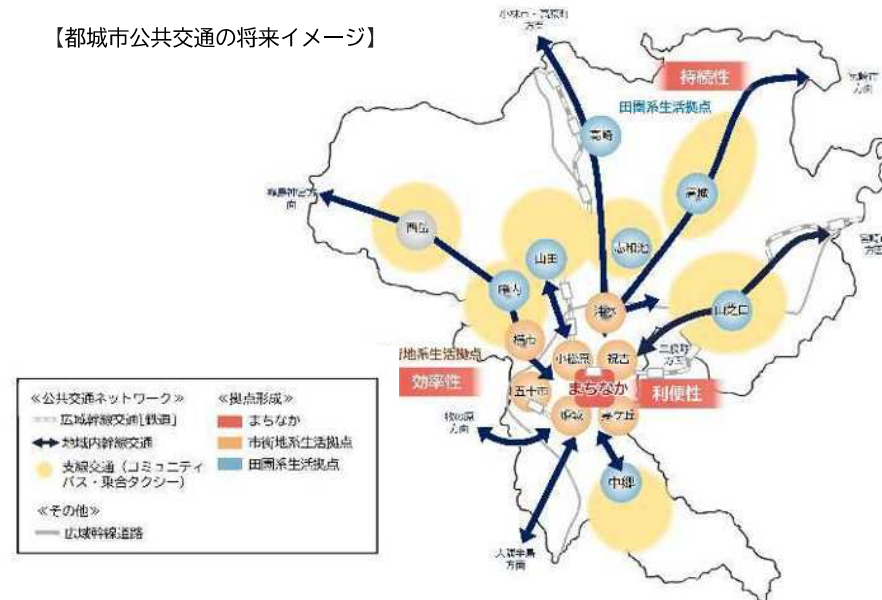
【都城市公共交通の将来イメージ】

小林市・宮崎市方面

持続性

田園系生活拠点

高崎

高城

山田

山之口

西岳

庄内

志和池

沖水

横市

小松原

祝吉

五十市

まちなか

利便性

効率性

地系生活拠点

中郷

≪公共交通ネットワーク≫
広域幹線交通（鉄道）
域内幹線交通
支線交通（コミュニティバス・乗合タクシー）

≪拠点形成≫
まちなか
市街地系生活拠点
田園系生活拠点

≪その他≫
広域幹線道路

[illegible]方面

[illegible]方面

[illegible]方面

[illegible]方面

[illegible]方面